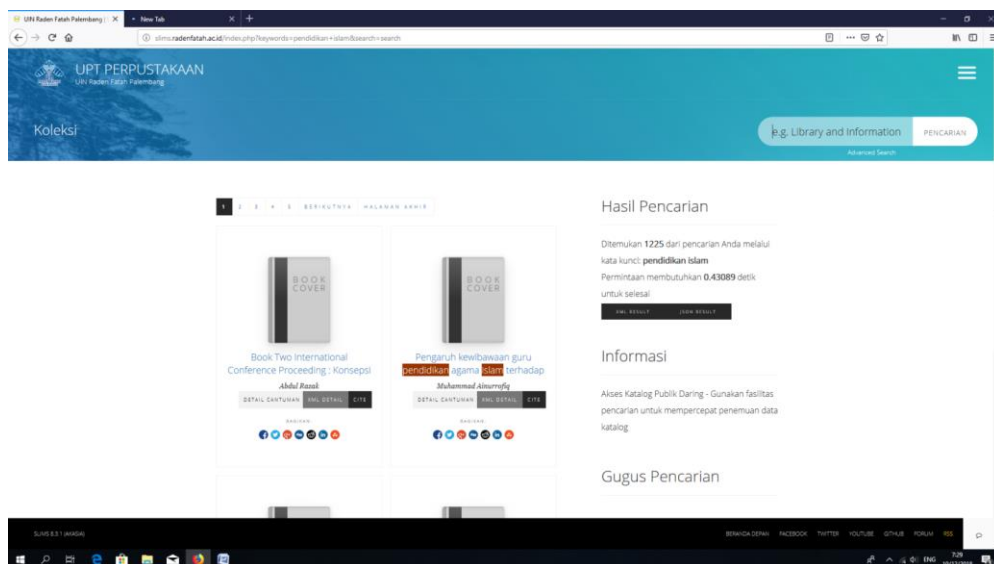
UIN Raden Fatah Palembang | ×
New Tab
slims.radenfatah.ac.id/index.php?keywords=pendidikan+islam&search=search

UPT PERPUSTAKAAN
UIN Raden Fatah Palembang

Koleksi

e.g. Library and Information
PENCARIAN
Advanced Search

1 2 3 4 5 BERIKUTNYA HALAMAN AKHIR

BOOK COVER

Book Two International Conference Proceeding : Konsepsi
Abdul Razak
DETAIL CANTUMAN XML DETAIL CITE
BAGIKAN

BOOK COVER

Pengaruh kewibawaan guru pendidikan agama islam terhadap
Muhammad Ainurrofiq
DETAIL CANTUMAN XML DETAIL CITE
BAGIKAN

Hasil Pencarian

Ditemukan 1225 dari pencarian Anda melalui kata kunci: pendidikan islam
Permintaan membutuhkan 0.43089 detik untuk selesai

XML RESULT JSON RESULT

Informasi

Akses Katalog Publik Daring - Gunakan fasilitas pencarian untuk mempercepat penemuan data katalog

Gugus Pencarian

SLIMS 8.3.1 (AKASIA)

BERANDA DEPAN FACEBOOK TWITTER YOUTUBE GITHUB FORUM RSS

ENG 7:29